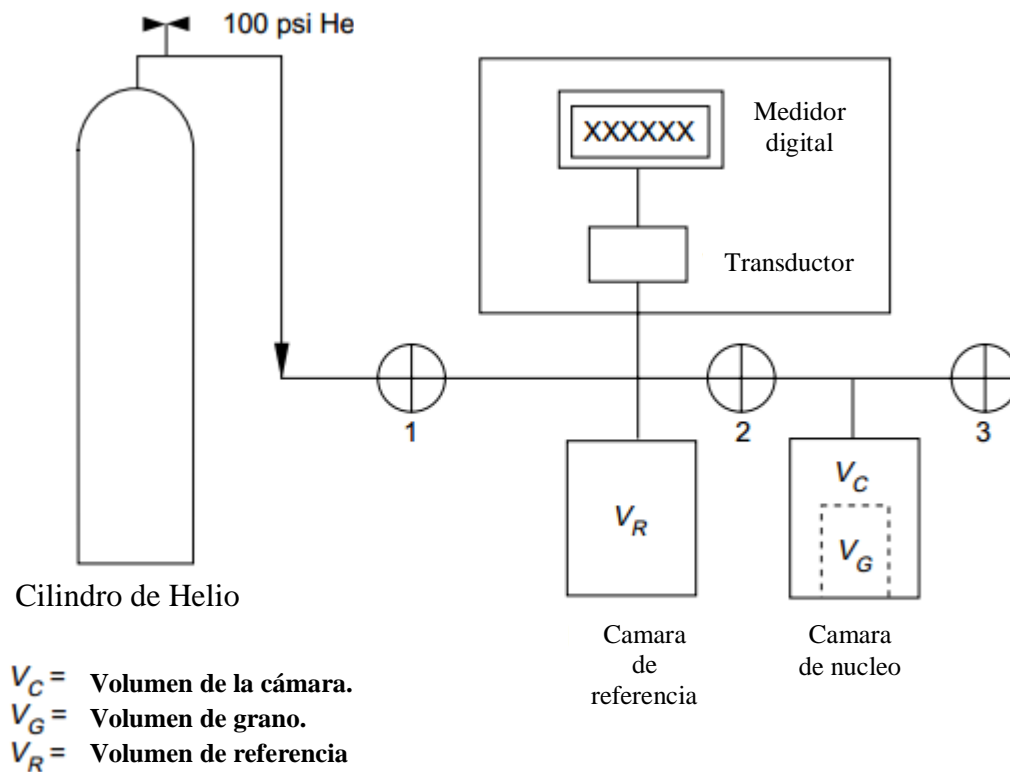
100 psi He

XXXXXX

Medidor digital

Transductor

1

2

3

$V_R$

$V_C$

$V_G$

Cilindro de Helio

Camara de referencia

Camara de nucleo

$V_C$ = Volumen de la cámara.
$V_G$ = Volumen de grano.
$V_R$ = Volumen de referencia